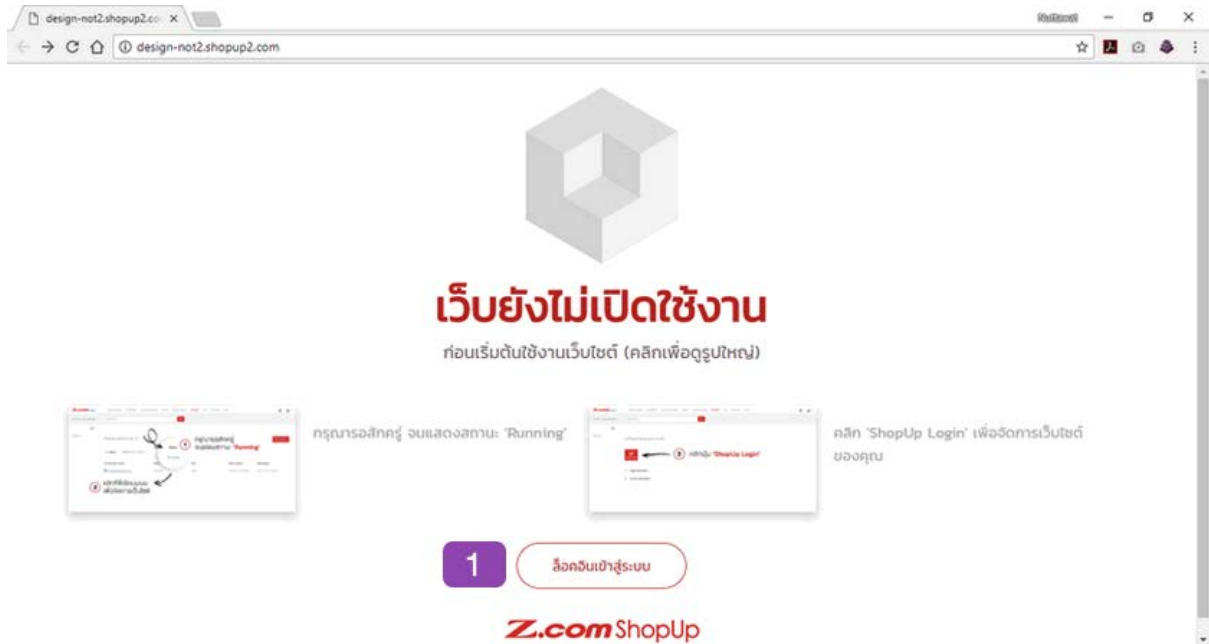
design-not2.shopup2.co ×

design-not2.shopup2.com

เว็บยังไม่เปิดใช้งาน

ก่อนเริ่มต้นใช้งานเว็บไซต์ (คลิกเพื่อดูรูปใหญ่)

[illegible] 'Running' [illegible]

กรุณารอสักครู่ จนแสดงสถานะ 'Running'

'ShopUp Login'

คลิก 'ShopUp Login' เพื่อจัดการเว็บไซต์ของคุณ

1

ล็อคอินเข้าสู่ระบบ

Z.com ShopUp